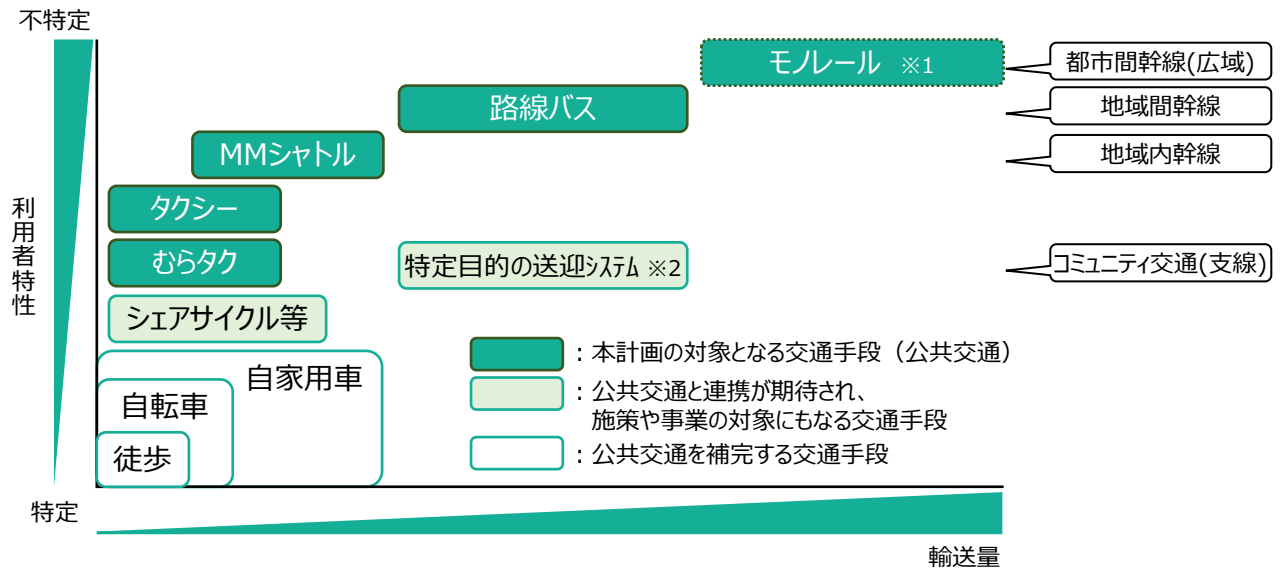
不特定

利用者特性

特定

輸送量

モノレール ※1

路線バス

MMシャトル

タクシー

むらタク

特定目的の送迎システム ※2

シェアサイクル等

自家用車

自転車

徒歩

都市間幹線(広域)

地域間幹線

地域内幹線

コミュニティ交通(支線)

：本計画の対象となる交通手段（公共交通）

：公共交通と連携が期待され、施策や事業の対象にもなる交通手段

：公共交通を補完する交通手段